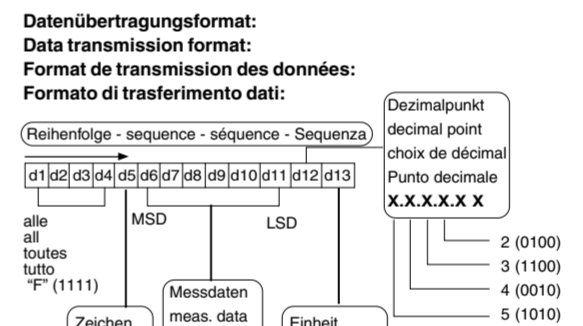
Datenübertragungsformat:
Data transmission format:
Format de transmission des données:
Formato di trasferimento dati:

Dezimalpunkt
decimal point
choix de décimal
Punto decimale
X.X.X.X.X X

Reihenfolge - sequence - séquence - Sequenza

| d1 | d2 | d3 | d4 | d5 | d6 | d7 | d8 | d9 | d10 | d11 | d12 | d13 |
|---|---|---|---|---|---|---|---|---|---|---|---|---|

alle
all
toutes
tutto
"F" (1111)

MSD

LSD

2 (0100)
3 (1100)
4 (0010)
5 (1010)

Messdaten
meas. data

Zeichen

Einheit